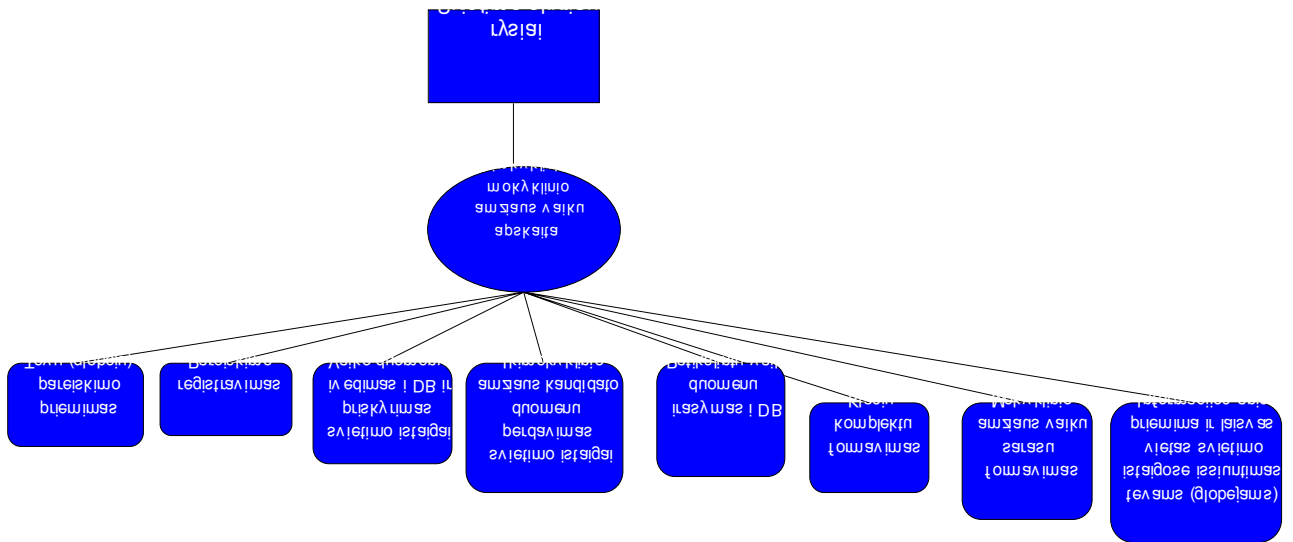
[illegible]
ryšiai

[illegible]
mokyklinio
amžaus vaikų
apskaita

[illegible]
pareiškimo
priėmimas

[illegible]
registravimas

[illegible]
įvedimas į DB ir
priskyrimas
švietimo įstaigai

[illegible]
amžiaus kandidato
duomenų
perdavimas
švietimo įstaigai

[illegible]
duomenų
įrašymas į DB

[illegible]
komplektų
formavimas

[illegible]
amžiaus vaikų
sąrašų
formavimas

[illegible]
priėmimą ir laisvas
vietas švietimo
įstaigose išsiuntimas
tėvams (globėjams)